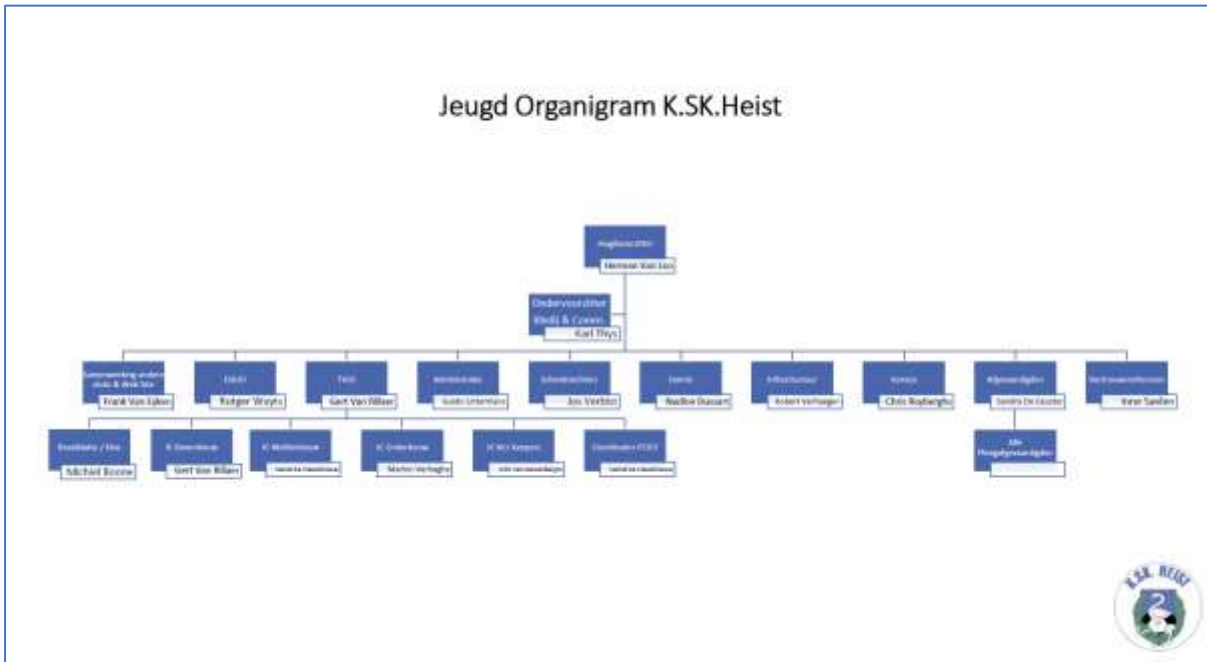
Jeugd Organigram K.SK.Heist

Jeugdvoorzitter
Herman Van Loo

Ondervoorzitter
Media & Comm.
Karl Thys

Samenwerking andere clubs & Web Site
Frank Van Eyken

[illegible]
Rutger Vrints

TVJO
Gert Van Billoen

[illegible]
Guido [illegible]

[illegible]
Jos Verbist

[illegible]
Nadine Dassen

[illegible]
Robert Verhaegen

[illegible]
Chris Raybergh

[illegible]
Sandra De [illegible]

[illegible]
Ivan Sanden

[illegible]
Michel Boone

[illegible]
Gert Van Billoen

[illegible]
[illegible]

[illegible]
Marten Verhaghe

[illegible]
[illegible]

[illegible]
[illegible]

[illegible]

K.SK. HEIST